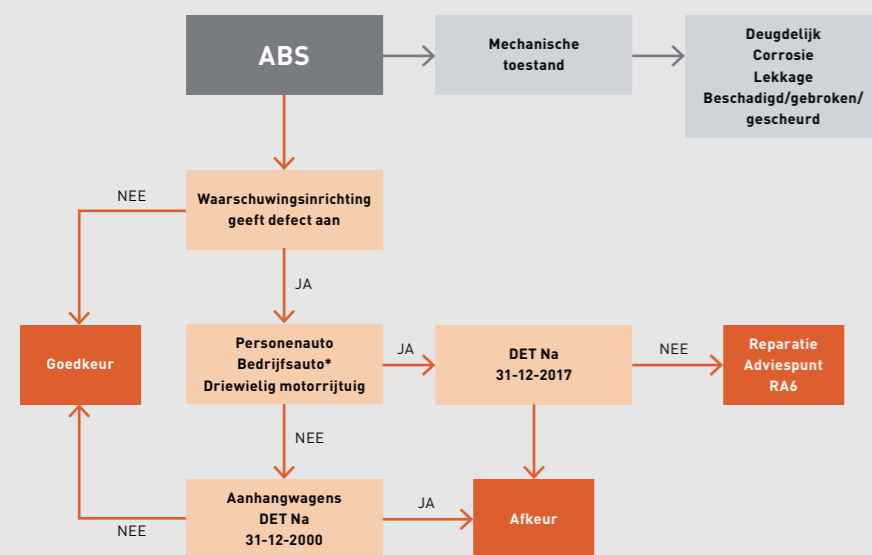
ABS

Mechanische toestand

Deugdelijk
Corrosie
Lekkage
Beschadigd/gebroken/gescheurd

NEE

Waarschuwingsinrichting geeft defect aan

JA

Goedkeur

Personenauto
Bedrijfsauto*
Driewielig motorrijtuig

JA

DET Na
31-12-2017

NEE

Reparatie
Adviespunt
RA6

NEE

Aanhangwagens
DET Na
31-12-2000

JA

Afkeur

NEE